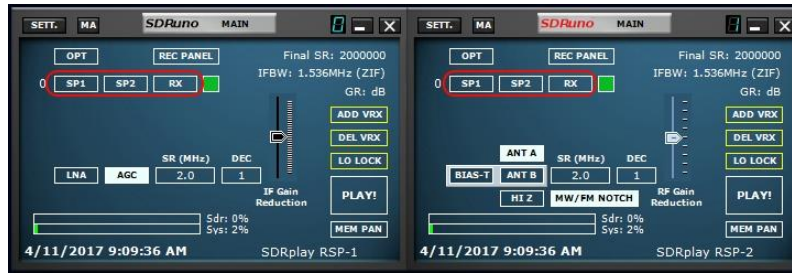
SETT. MA SDRuno MAIN 8

OPT REC PANEL Final SR: 2000000
IFBW: 1.536MHz (ZIF)
GR: dB
0 SP1 SP2 RX
ADD VRX
DEL VRX
LO LOCK
LNA AGC SR (MHz) 2.0 DEC 1
IF Gain Reduction
PLAY!
Sdr: 0%
Sys: 2%
MEM PAN
4/11/2017 9:09:36 AM SDRplay RSP-1

SETT. MA SDRuno MAIN 8

OPT REC PANEL Final SR: 2000000
IFBW: 1.536MHz (ZIF)
GR: dB
0 SP1 SP2 RX
ADD VRX
DEL VRX
ANT A
LO LOCK
BIAS-T ANT B SR (MHz) 2.0 DEC 1
HI Z MW/FM NOTCH
RF Gain Reduction
PLAY!
Sdr: 0%
Sys: 2%
MEM PAN
4/11/2017 9:09:36 AM SDRplay RSP-2